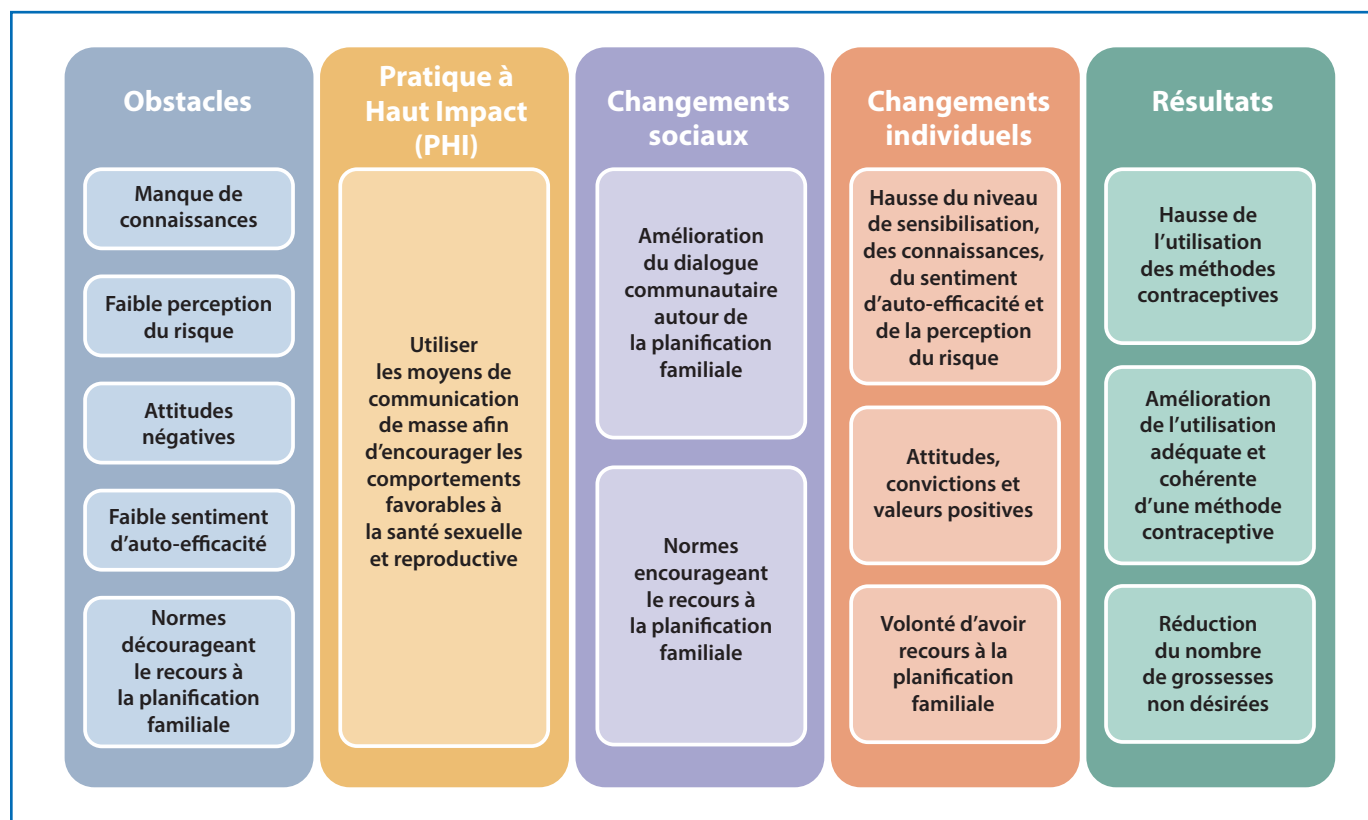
Obstacles

Manque de connaissances

Faible perception du risque

Attitudes négatives

Faible sentiment d'auto-efficacité

Normes décourageant le recours à la planification familiale

Pratique à Haut Impact (PHI)

Utiliser les moyens de communication de masse afin d'encourager les comportements favorables à la santé sexuelle et reproductive

Changements sociaux

Amélioration du dialogue communautaire autour de la planification familiale

Normes encourageant le recours à la planification familiale

Changements individuels

Hausse du niveau de sensibilisation, des connaissances, du sentiment d'auto-efficacité et de la perception du risque

Attitudes, convictions et valeurs positives

Volonté d'avoir recours à la planification familiale

Résultats

Hausse de l'utilisation des méthodes contraceptives

Amélioration de l'utilisation adéquate et cohérente d'une méthode contraceptive

Réduction du nombre de grossesses non désirées